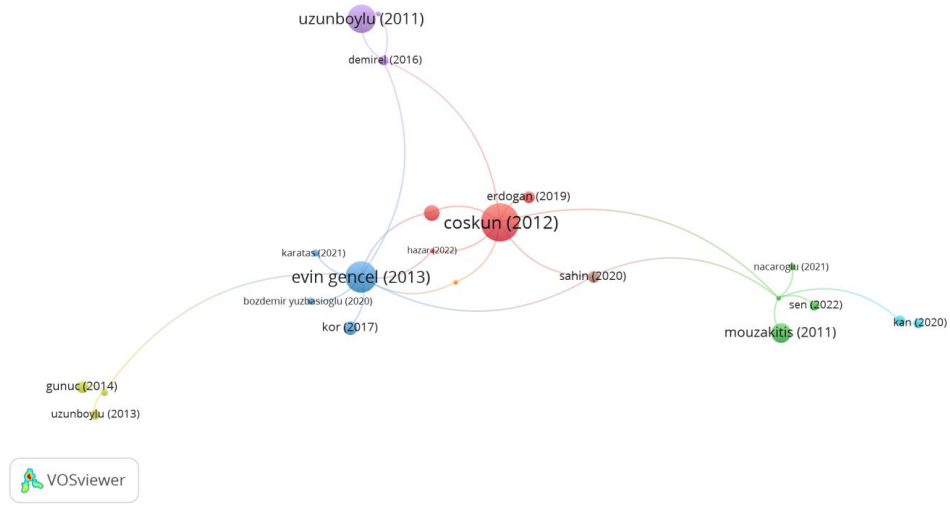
uzunboylu (2011)

demirel (2016)

erdogan (2019)

coskun (2012)

karatas (2021)

hazar (2022)

evin gencel (2013)

sahin (2020)

nacaroglu (2021)

bozdemir yuzbasioglu (2020)

sen (2022)

kor (2017)

mouzakitis (2011)

kan (2020)

gunuc (2014)

uzunboylu (2013)

VOSviewer